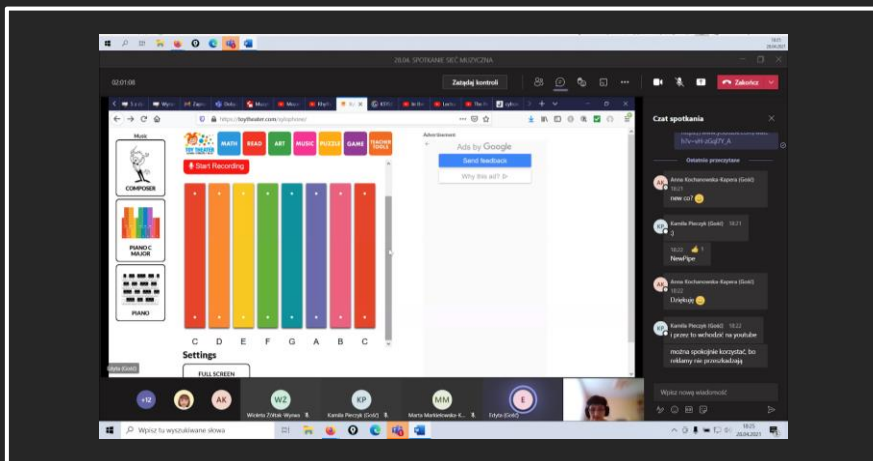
28.04. SPOTKANIE SIEĆ MUZYCZNA

02:01:06

Zażądaj kontroli

Zakończ

https://toytheater.com/xylophone/

Music

COMPOSER

PIANO C MAJOR

PIANO

TOY THEATER

MATH READ ART MUSIC PUZZLE GAME TEACHER TOOLS

Start Recording

C D E F G A B C

Settings

FULL SCREEN

Advertisement

Ads by Google

Send feedback

Why this ad?

Czat spotkania

Ostatnie przeczytane

Anna Kochanowska-Kapera (Gość) 18:21

new co?

Kamila Pieczyk (Gość) 18:21

3

18:22

NewPipe

Anna Kochanowska-Kapera (Gość) 18:22

Dziękuję

Kamila Pieczyk (Gość) 18:22

i przez to wchodzić na youtube

można spokojnie korzystać, bo reklamy nie przeszkadzają

Wpisz nową wiadomość

Edyta (Gość)

+12

AK

WZ Wioletta Żółtak-Wyrwa

KP Kamila Pieczyk (Gość)

MM Marta Markiełowska-K...

E Edyta (Gość)

Wpisz tu wyszukiwane słowa

18:25 28.04.2021